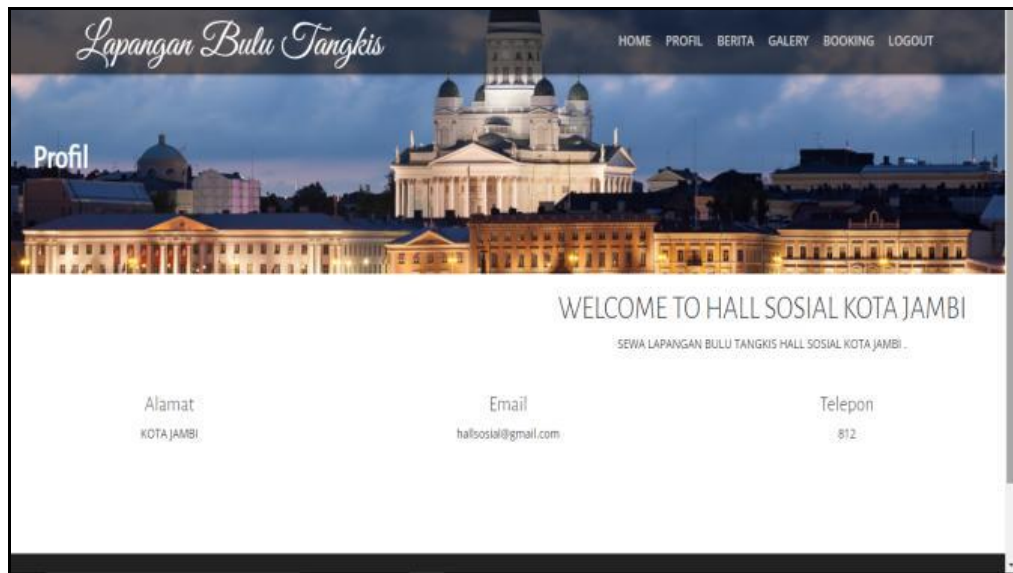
Lapangan Bulu Tangkis

HOME PROFIL BERITA GALERY BOOKING LOGOUT

Profil

WELCOME TO HALL SOSIAL KOTA JAMBI

SEWA LAPANGAN BULU TANGKIS HALL SOSIAL KOTA JAMBI .

Alamat
KOTA JAMBI

Email
hallsosial@gmail.com

Telepon
812